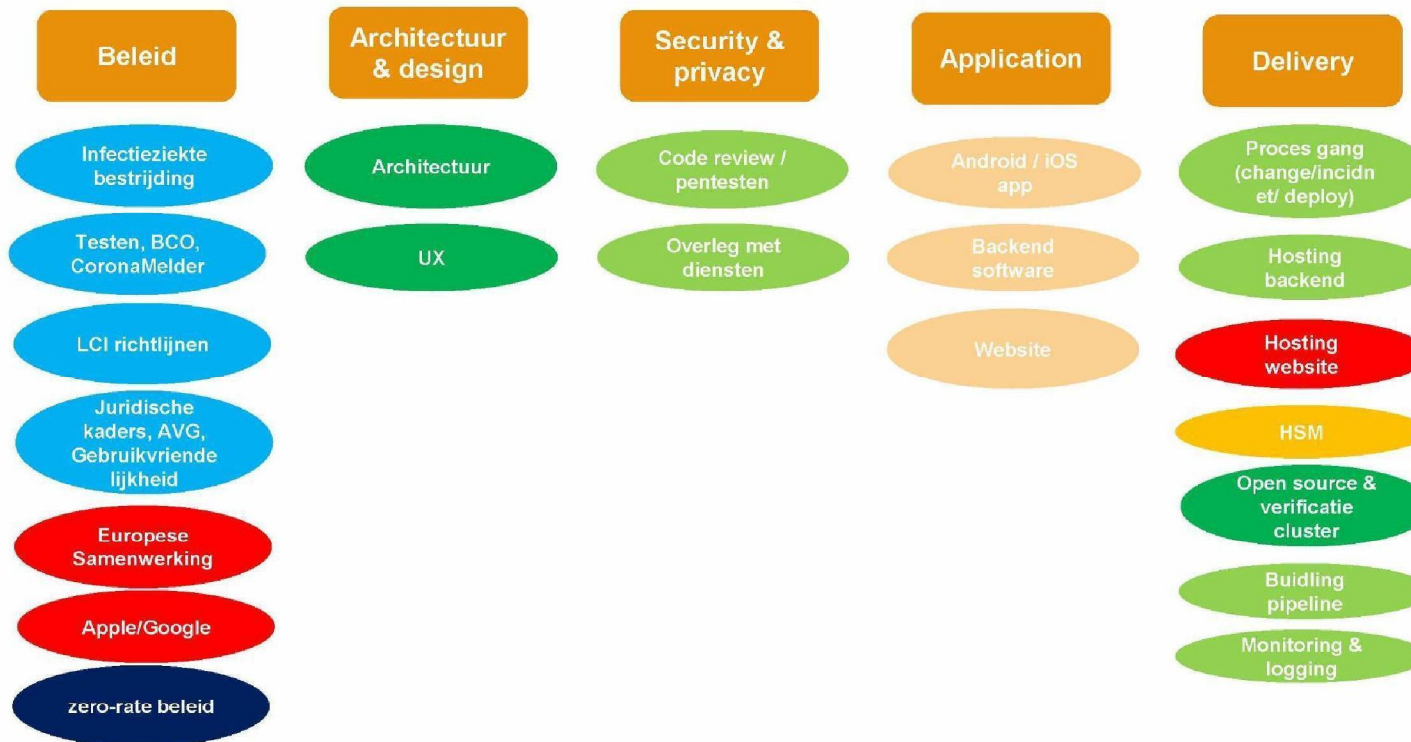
Beleid

Infectieziekte bestrijding

Testen, BCO, CoronaMelder

LCI richtlijnen

Juridische kaders, AVG, Gebruikvriendelijkheid

Europese Samenwerking

Apple/Google

zero-rate beleid

Architectuur & design

Architectuur

UX

Security & privacy

Code review / pentesten

Overleg met diensten

Application

Android / iOS app

Backend software

Website

Delivery

Proces gang (change/incidnet/ deploy)

Hosting backend

Hosting website

HSM

Open source & verificatie cluster

Buidling pipeline

Monitoring & logging